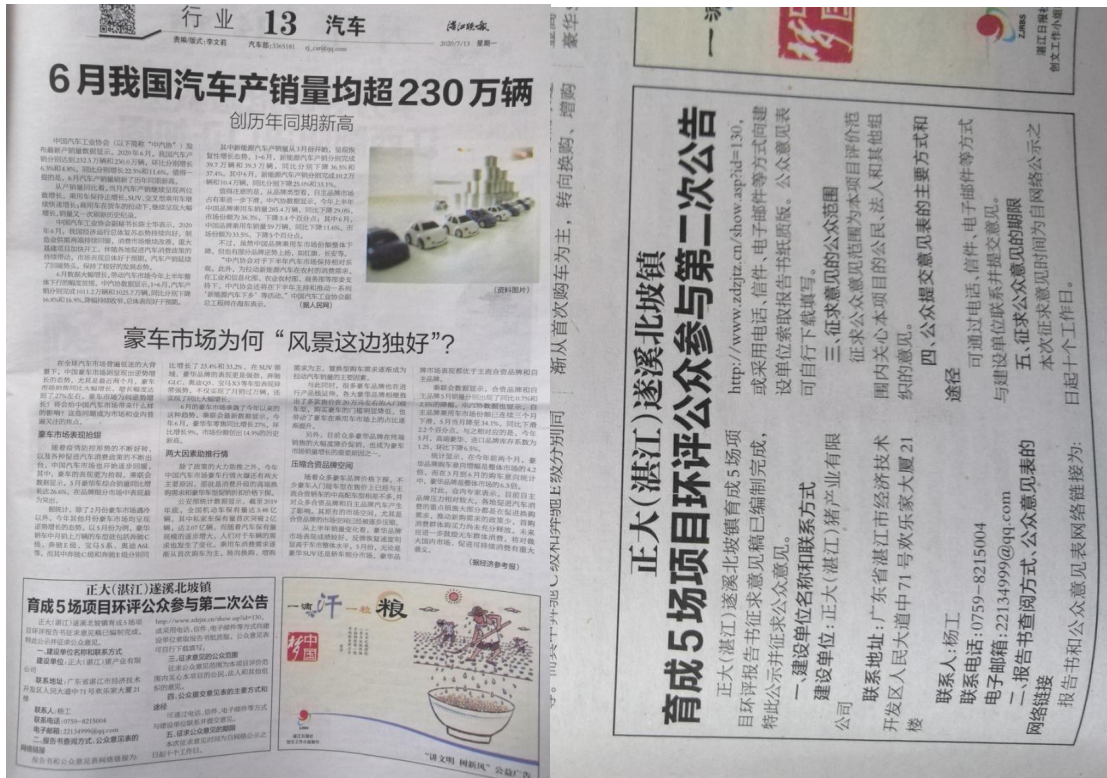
行业 13 汽车

湛江晚报

6月我国汽车产销量均超230万辆

创历年同期新高

(资料图片)

豪车市场为何"风景这边独好"?

车市场表现抢眼

两大因素助推行情

压缩合资品牌空间

正大(湛江)遂溪北坡镇育成5场项目环评公众参与第二次公告

一、建设单位名称和联系方式

二、报告书查阅方式、公众意见表的网络链接

三、征求意见的公众范围

四、公众提交意见的主要方式和途径

五、征求公众意见的期限

一滴汗 一粒粮

"讲文明 树新风"公益广告

正大(湛江)遂溪北坡镇育成5场项目环评公众参与第二次公告

正大(湛江)遂溪北坡镇育成5场项目环评报告书征求意见稿已编制完成,特此公示并征求公众意见。

一、建设单位名称和联系方式

建设单位:正大(湛江)猪产业有限公司

联系地址:广东省湛江市经济技术开发区人民大道中71号欢乐家大厦21楼

联系人:杨工

联系电话:0759-8215004

电子邮箱:22134999@qq.com

二、报告书查阅方式、公众意见表的网络链接

报告书和公众意见表网络链接为:http://www.zdzjtz.cn/show.asp?id=130,或采用电话、信件、电子邮件等方式向建设单位索取报告书纸质版。公众意见表可自行下载填写。

三、征求意见的公众范围

征求公众意见范围为本项目评价范围内关心本项目的公民、法人和其他组织的意见。

四、公众提交意见的主要方式和途径

可通过电话、信件、电子邮件等方式与建设单位联系并提交意见。

五、征求公众意见的期限

本次征求意见时间为自网络公示之日起十个工作日。

渐从首次购车为主,转向换购、增购